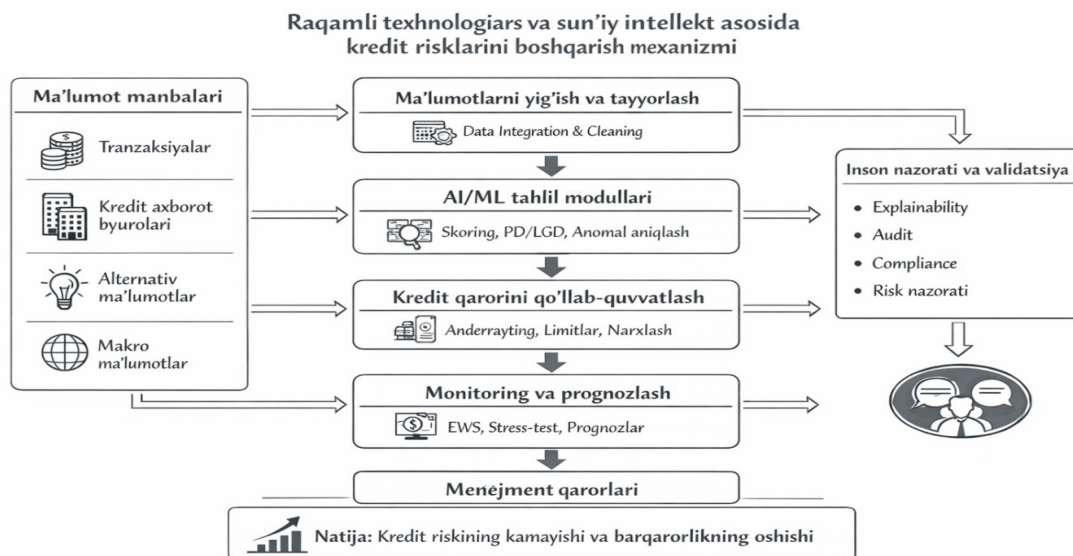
Raqamli texhnologiars va sun'iy intellekt asosida kredit risklarini boshqarish mexanizmi

Ma'lumot manbalari

Tranzaksiyalar

Kredit axborot byurolari

Alternativ ma'lumotlar

Makro ma'lumotlar

Ma'lumotlarni yig'ish va tayyorlash

Data Integration & Cleaning

AI/ML tahlil modullari

Skoring, PD/LGD, Anomal aniqlash

Kredit qarorini qo'llab-quvvatlash

Anderrayting, Limitlar, Narxlash

Monitoring va prognozlash

EWS, Stress-test, Prognozlar

Menejment qarorlari

Inson nazorati va validatsiya

• Explainability
• Audit
• Compliance
• Risk nazorati

Natija: Kredit riskining kamayishi va barqarorlikning oshishi